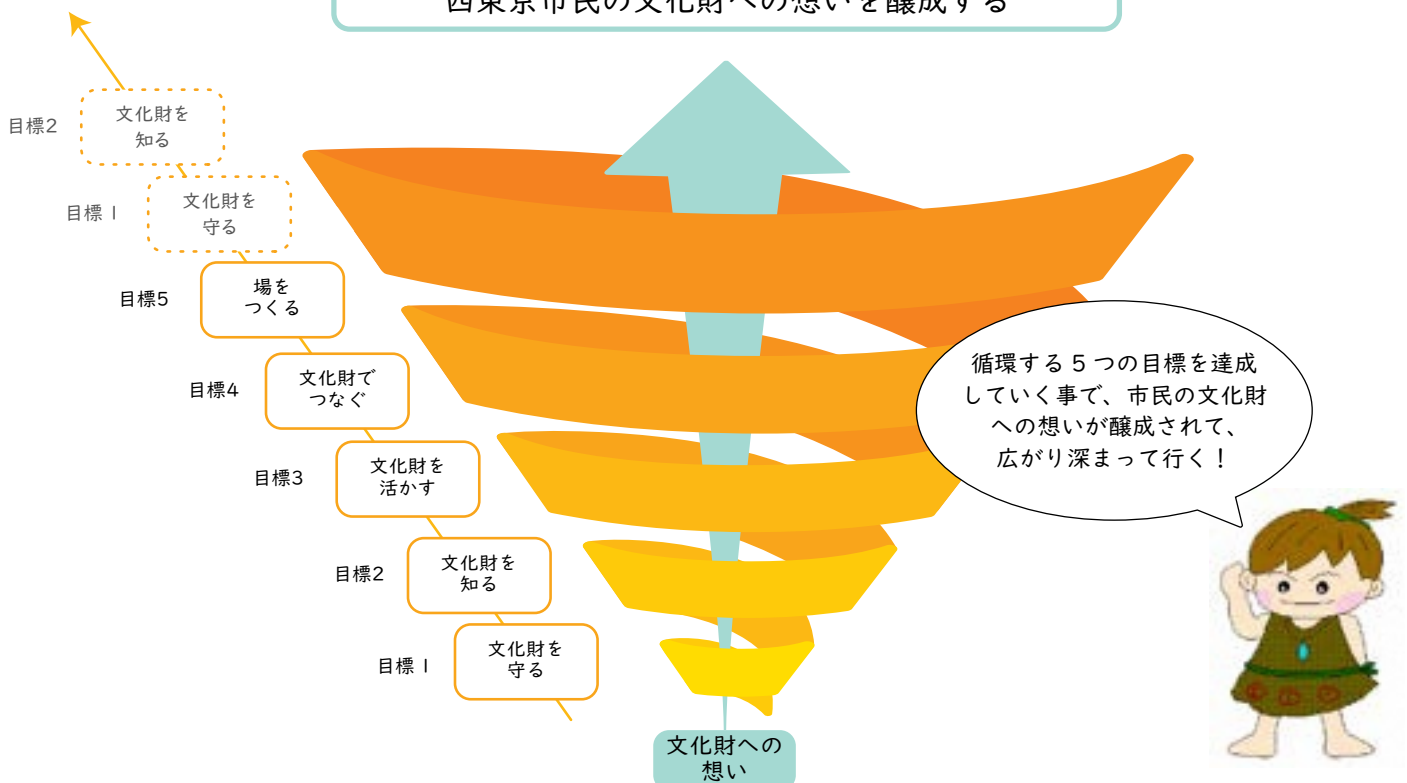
西東京市民の文化財への想いを醸成する

目標2 文化財を知る

目標１ 文化財を守る

目標5 場をつくる

目標4 文化財でつなぐ

目標3 文化財を活かす

目標2 文化財を知る

目標１ 文化財を守る

循環する５つの目標を達成していく事で、市民の文化財への想いが醸成されて、広がり深まって行く！

文化財への想い